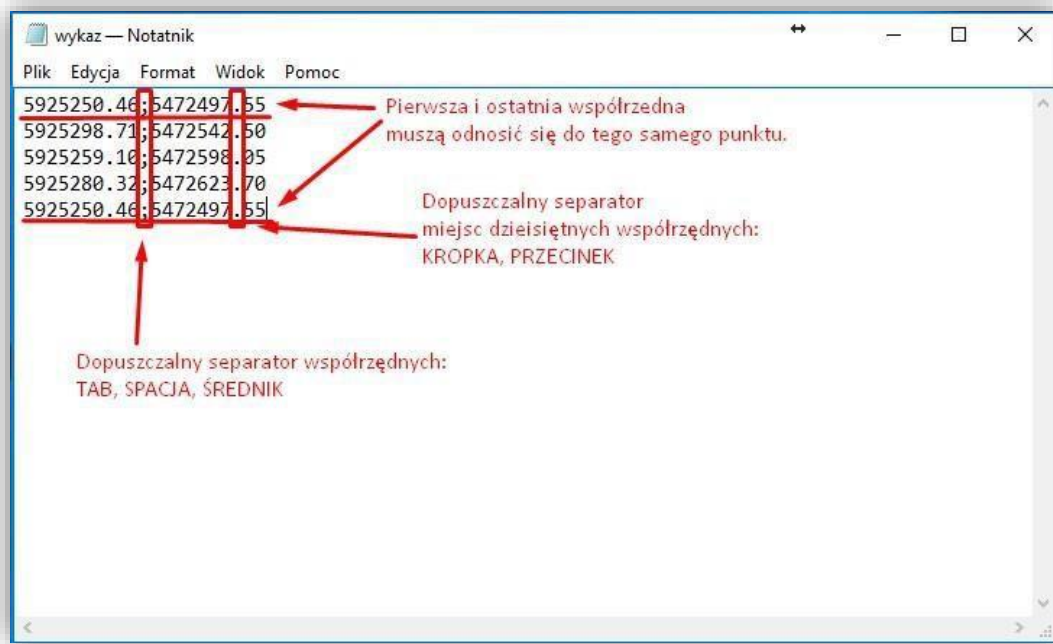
wykaz — Notatnik

Plik Edycja Format Widok Pomoc

5925250.46;5472497.55
5925298.71;5472542.50
5925259.10;5472598.05
5925280.32;5472623.70
5925250.46;5472497.55

Pierwsza i ostatnia współrzedna muszą odnosić się do tego samego punktu.

Dopuszczalny separator miejsc dziesiętnych współrzędnych: KROPKA, PRZECINEK

Dopuszczalny separator współrzędnych: TAB, SPACJA, ŚREDNIK